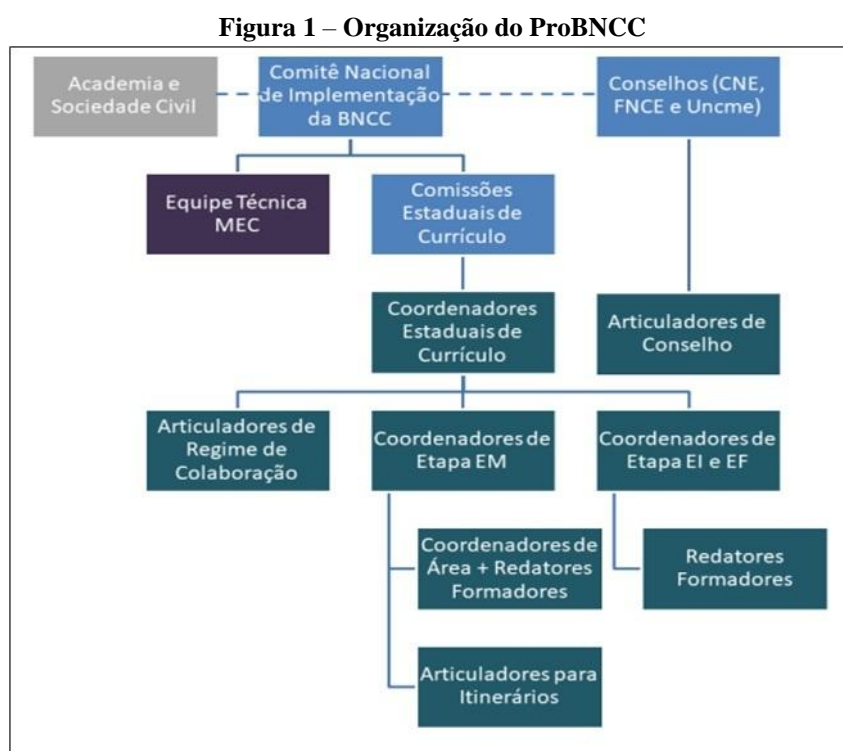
Figura 1 – Organização do ProBNCC

Academia e Sociedade Civil

Comitê Nacional de Implementação da BNCC

Conselhos (CNE, FNCE e Uncme)

Equipe Técnica MEC

Comissões Estaduais de Currículo

Coordenadores Estaduais de Currículo

Articuladores de Conselho

Articuladores de Regime de Colaboração

Coordenadores de Etapa EM

Coordenadores de Etapa EI e EF

Coordenadores de Área + Redatores Formadores

Redatores Formadores

Articuladores para Itinerários